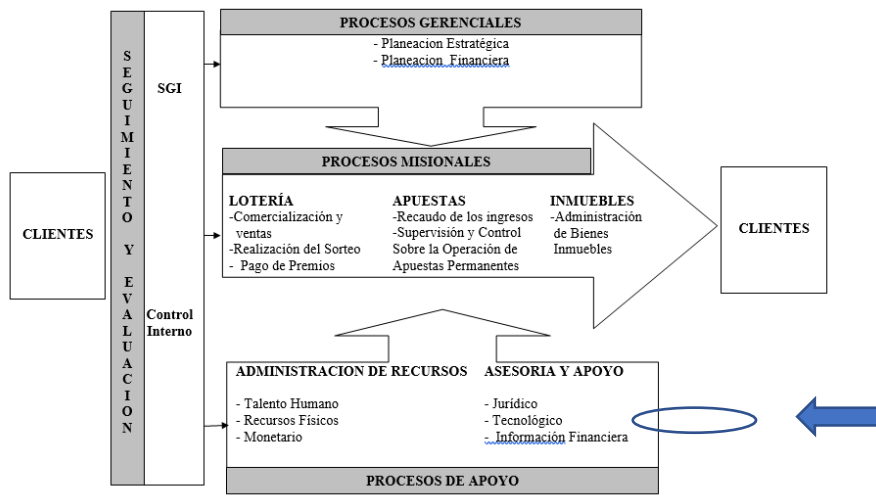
CLIENTES

SEGUIMIENTO Y EVALUACION

SGI

Control Interno

PROCESOS GERENCIALES
- Planeacion Estratégica
- Planeacion Financiera

PROCESOS MISIONALES

LOTERÍA
-Comercialización y ventas
-Realización del Sorteo
- Pago de Premios

APUESTAS
-Recaudo de los ingresos
-Supervisión y Control Sobre la Operación de Apuestas Permanentes

INMUEBLES
-Administración de Bienes Inmuebles

CLIENTES

ADMINISTRACION DE RECURSOS
- Talento Humano
- Recursos Físicos
- Monetario

ASESORIA Y APOYO
- Jurídico
- Tecnológico
- Información Financiera

PROCESOS DE APOYO